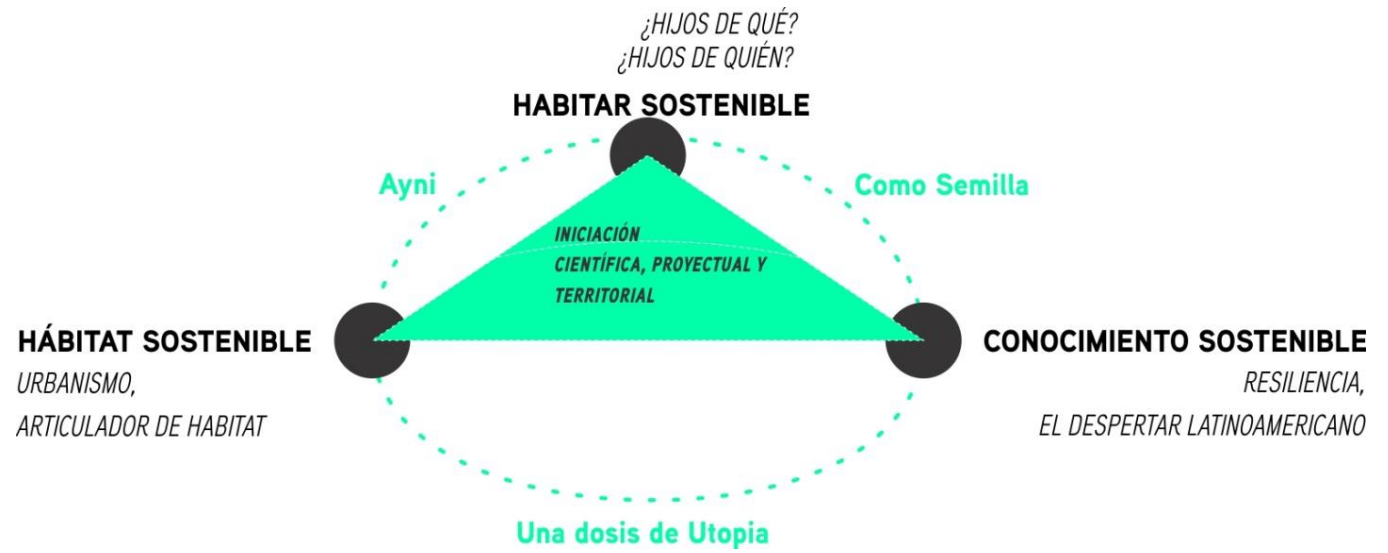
¿HIJOS DE QUÉ?
¿HIJOS DE QUIÉN?

HABITAR SOSTENIBLE

Ayni

Como Semilla

INICIACIÓN CIENTÍFICA, PROYECTUAL Y TERRITORIAL

HÁBITAT SOSTENIBLE
URBANISMO,
ARTICULADOR DE HABITAT

CONOCIMIENTO SOSTENIBLE
RESILIENCIA,
EL DESPERTAR LATINOAMERICANO

Una dosis de Utopia